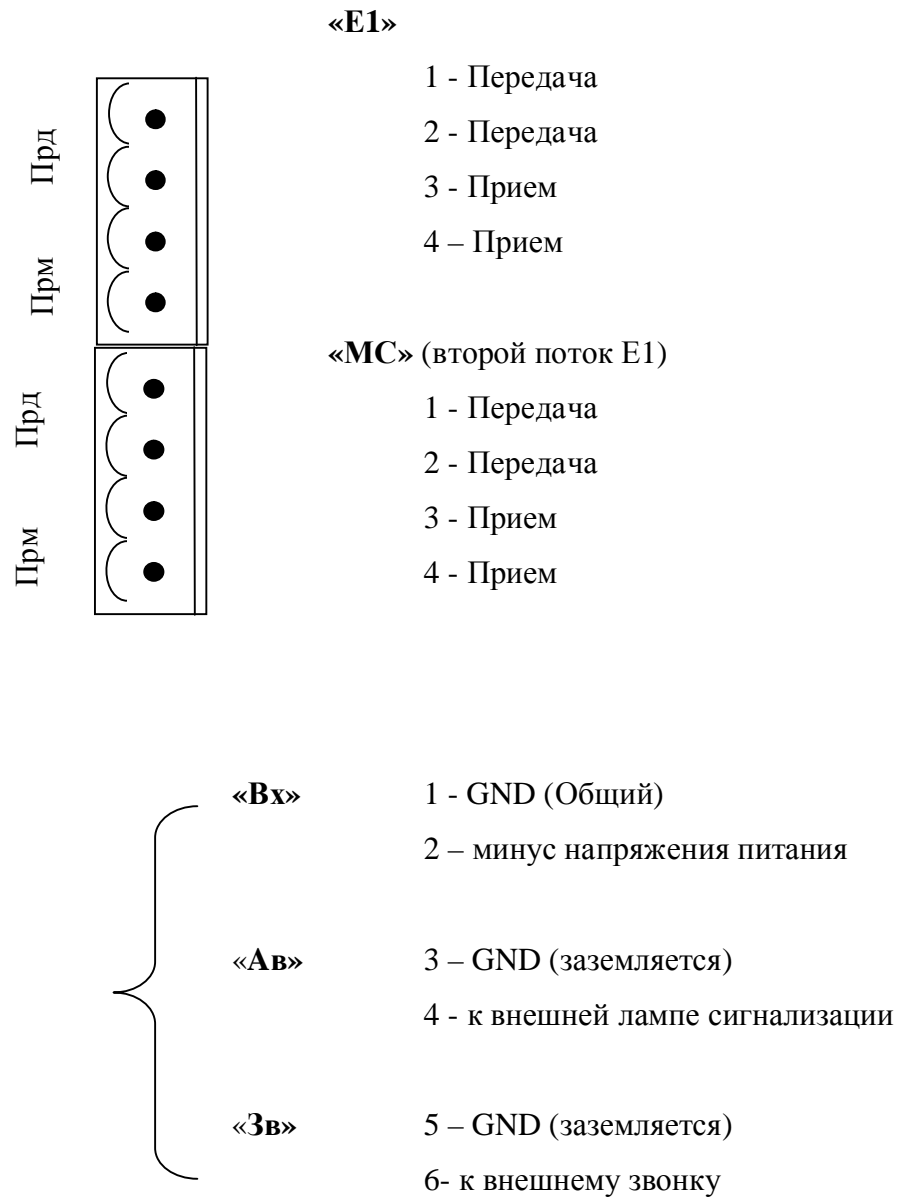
«E1»

Прд

Прм

1 - Передача

2 - Передача

3 - Прием

4 – Прием

«MC» (второй поток E1)

Прд

Прм

1 - Передача

2 - Передача

3 - Прием

4 - Прием

«Вх» 1 - GND (Общий)

2 – минус напряжения питания

«Ав» 3 – GND (заземляется)

4 - к внешней лампе сигнализации

«Зв» 5 – GND (заземляется)

6- к внешнему звонку